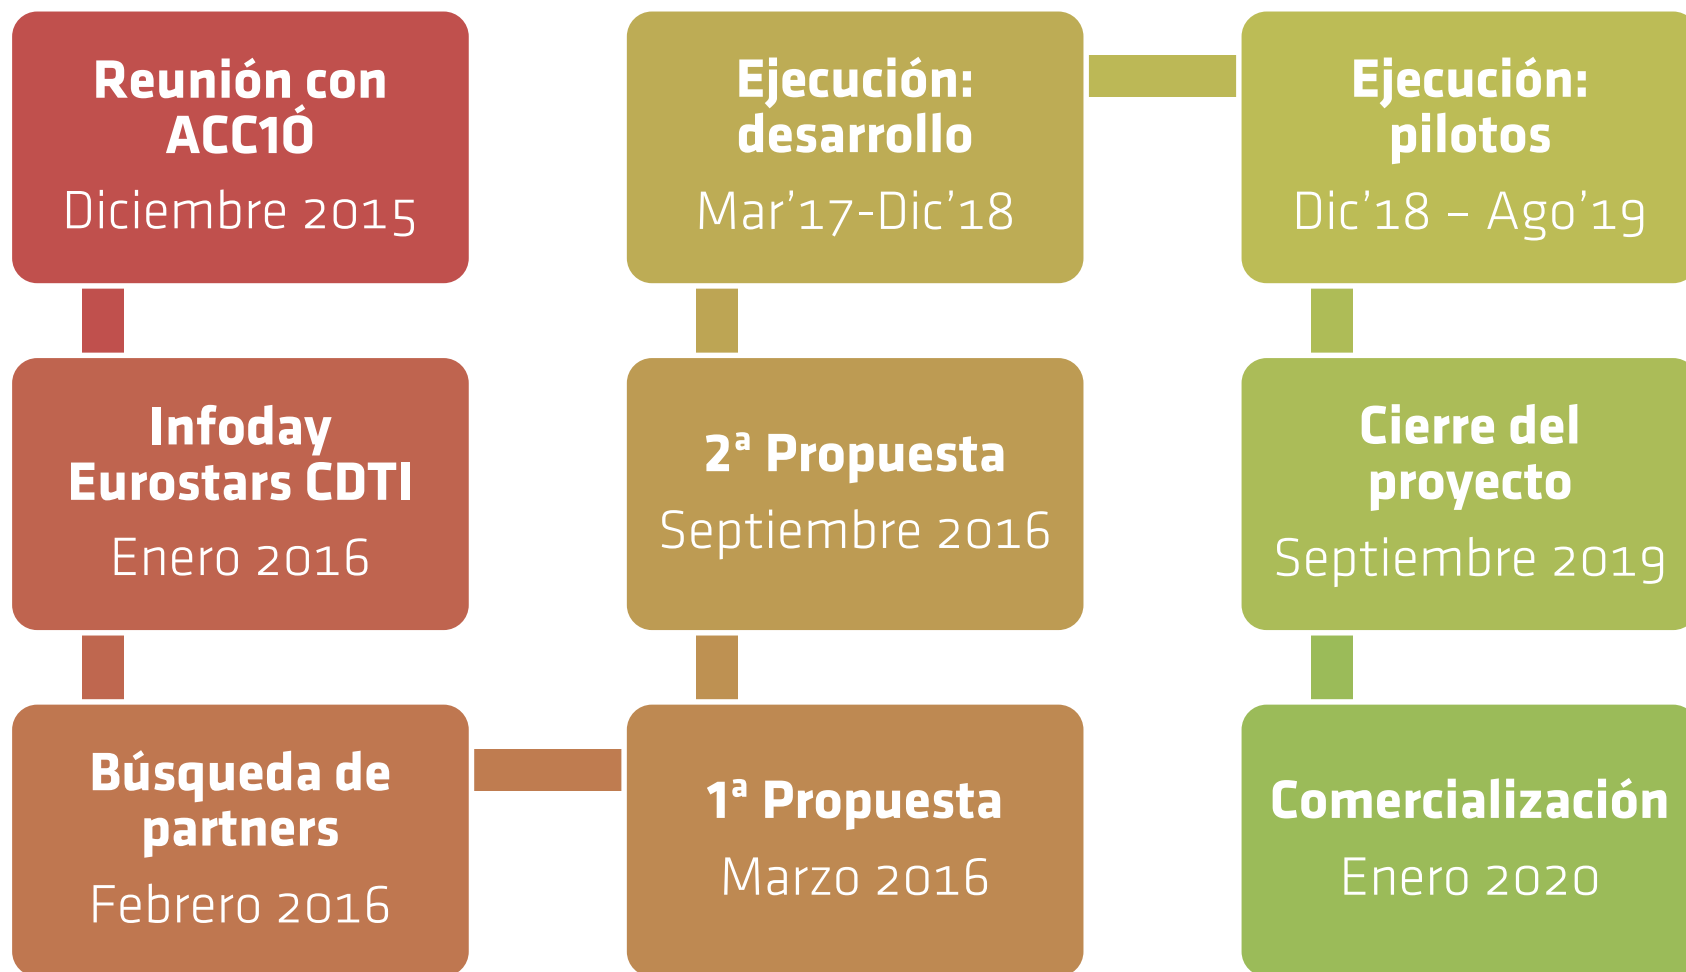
Reunión con ACC1Ó
Diciembre 2015

Infoday Eurostars CDTI
Enero 2016

Búsqueda de partners
Febrero 2016

1ª Propuesta
Marzo 2016

2ª Propuesta
Septiembre 2016

Ejecución: desarrollo
Mar’17-Dic’18

Ejecución: pilotos
Dic’18 – Ago’19

Cierre del proyecto
Septiembre 2019

Comercialización
Enero 2020